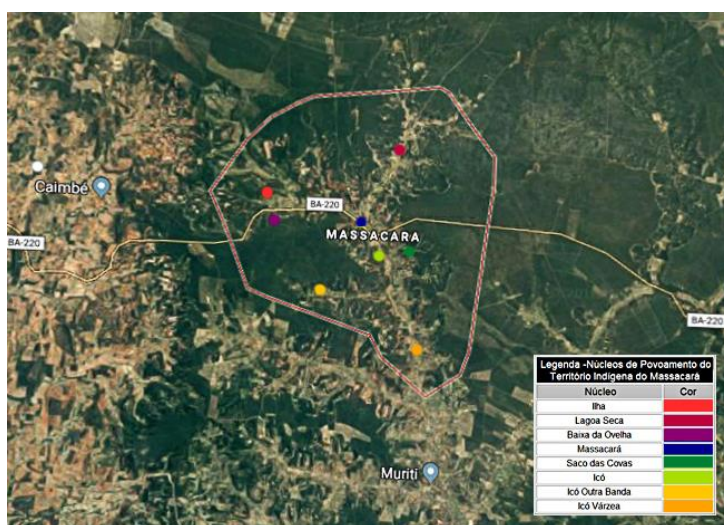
Caimbé

BA-220

BA-220

MASSACARA

BA-220

Muriti

Legenda -Núcleos de Povoamento do Território Indígena do Massacará

| Núcleo | Cor |
|---|---|
| Ilha | |
| Lagoa Seca | |
| Baixa da Ovelha | |
| Massacará | |
| Saco das Covas | |
| Icó | |
| Icó Outra Banda | |
| Icó Várzea | |